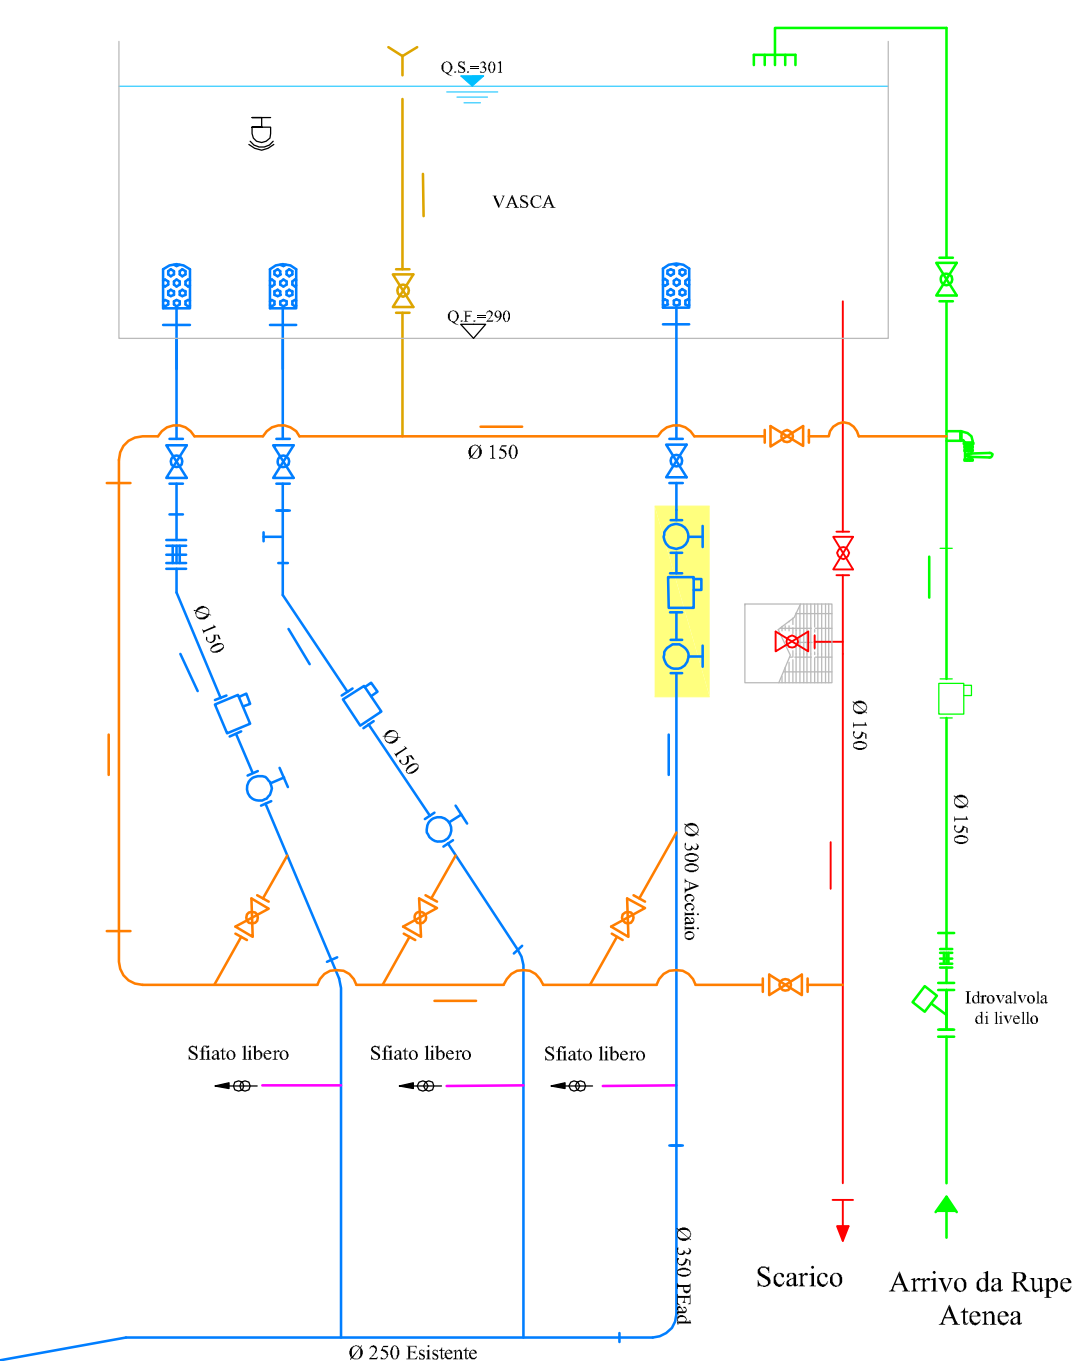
Q.S.=301

VASCA

Q.F.=290

Ø 150

Ø 150

Ø 150

Ø 150

Ø 300 Acciaio

Ø 150

Idrovalvola di livello

Sfiato libero

Sfiato libero

Sfiato libero

Ø 350 PEad

Scarico

Arrivo da Rupe Atenea

Ø 250 Esistente